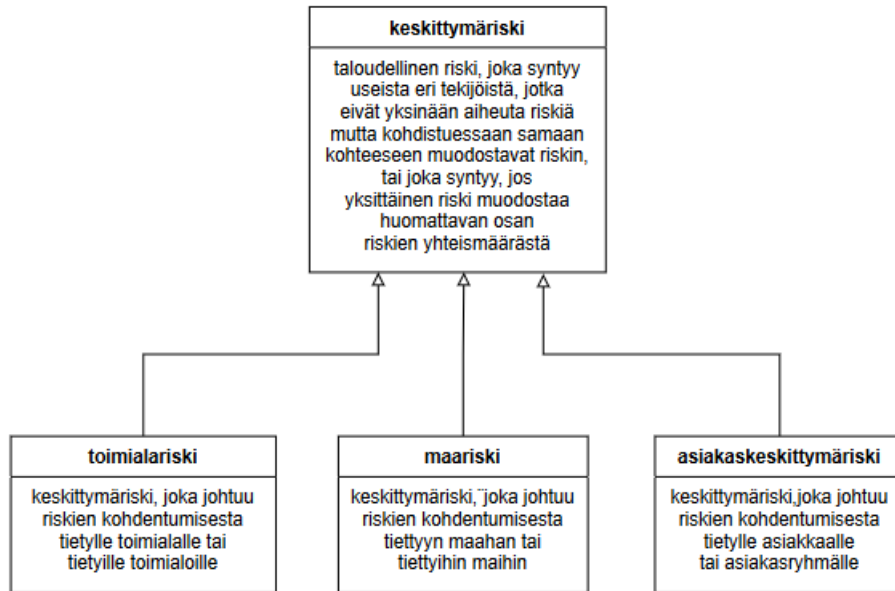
keskittymäriski

taloudellinen riski, joka syntyy useista eri tekijöistä, jotka eivät yksinään aiheuta riskiä mutta kohdistuessaan samaan kohteeseen muodostavat riskin, tai joka syntyy, jos yksittäinen riski muodostaa huomattavan osan riskien yhteismäärästä

toimialariski

keskittymäriski, joka johtuu riskien kohdentumisesta tietylle toimialalle tai tietyille toimialoille

maariski

keskittymäriski,¨joka johtuu riskien kohdentumisesta tiettyyn maahan tai tiettyihin maihin

asiakaskeskittymäriski

keskittymäriski,joka johtuu riskien kohdentumisesta tietylle asiakkaalle tai asiakasryhmälle